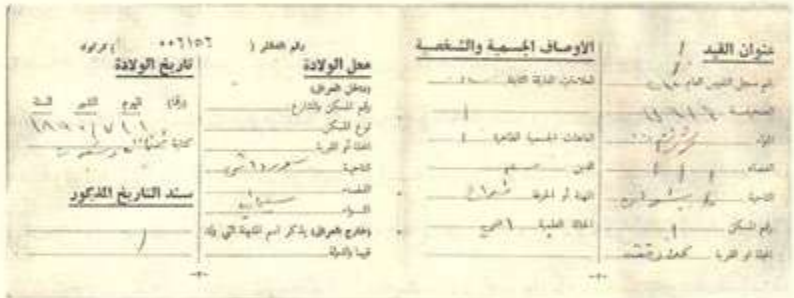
رقم الدفتر (        ) ٠٠٦١٥٦ (ترقيم)
تاريخ الولادة
(رقماً) السنة الشهر اليوم
١٨٩٠ / ٧ / ١
كتابة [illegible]

محل الولادة
(داخل العراق)
رقم المسكن والشارع
نوع المسكن
المحلة أو القرية
الناحية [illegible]
القضاء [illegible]
اللواء
(خارج العراق) يذكر اسم المدينة التي ولد فيها والدولة

سند التاريخ المذكور

الأوصاف الجسمية والشخصية
العلامات الفارقة الثابتة
العاهات الجسمية الظاهرة
الدين مسلم
المهنة أو الحرفة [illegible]
الحالة العلمية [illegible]

عنوان القيد
اسم سجل النفوس العام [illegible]
الصحيفة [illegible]
اللواء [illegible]
القضاء
الناحية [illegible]
رقم المسكن
المحلة أو القرية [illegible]